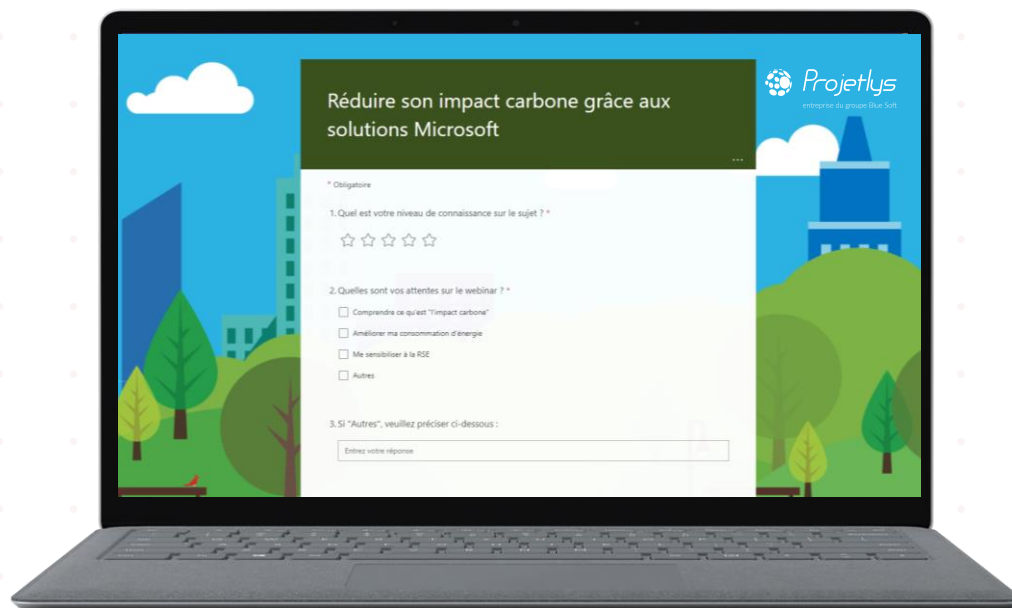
Projetlys
entreprise du groupe Blue Soft

Réduire son impact carbone grâce aux solutions Microsoft

...

* Obligatoire

1. Quel est votre niveau de connaissance sur le sujet ? *

2. Quelles sont vos attentes sur le webinar ? *

Comprendre ce qu'est "l'impact carbone"

Améliorer ma consommation d'énergie

Me sensibiliser à la RSE

Autres

3. Si "Autres", veuillez préciser ci-dessous :

Entrez votre réponse